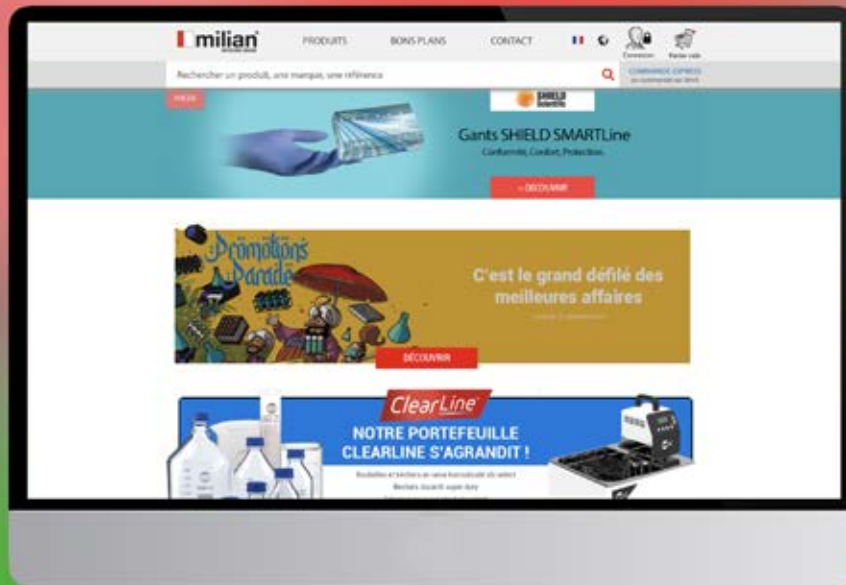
milian

PRODUITS BONS PLANS CONTACT

Connexion Panier vide

Rechercher un produit, une marque, une référence

COMMANDE EXPRESS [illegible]

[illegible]

SHIELD Scientific

Gants SHIELD SMARTLine

Conformité, Confort, Protection.

> DÉCOUVRIR

Promotions Parade

C'est le grand défilé des meilleures affaires

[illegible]

DÉCOUVRIR

ClearLine

NOTRE PORTEFEUILLE CLEARLINE S'AGRANDIT !

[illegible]

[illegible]